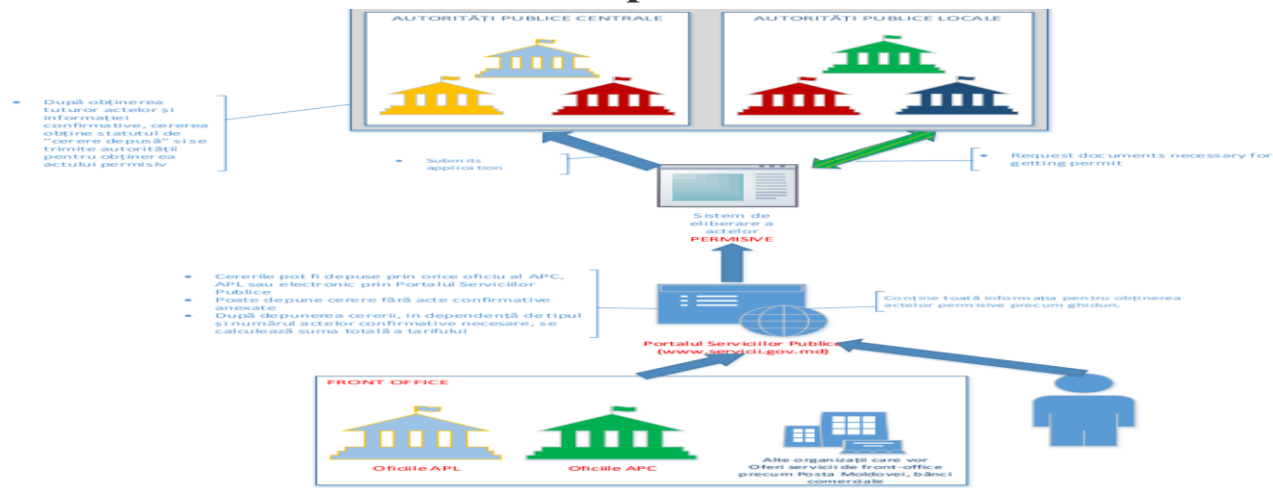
AUTORITĂȚI PUBLICE CENTRALE

AUTORITĂȚI PUBLICE LOCALE

După obținerea tuturor actelor și informației confirmative, cererea obține statutul de "cerere depusă" și se trimite autorității pentru obținerea actului permisiv

Submits application

Request documents necessary for getting permit

Sistem de eliberare a actelor PERMISIVE

Cererile pot fi depuse prin orice oficiu al APC, APL sau electronic prin Portalul Serviciilor Publice
Poate depune cerere fără acte confirmative anexate
După depunerea cererii, în dependență de tipul și numărul actelor confirmative necesare, se calculează suma totală a tarifului

Conține toată informația pentru obținerea actelor permisive precum ghiduri,

Portalul Serviciilor Publice (www.servicii.gov.md)

FRONT OFFICE

Oficiile APL

Oficiile APC

Alte organizații care vor Oferi servicii de front-office precum Posta Moldovei, bănci comerciale